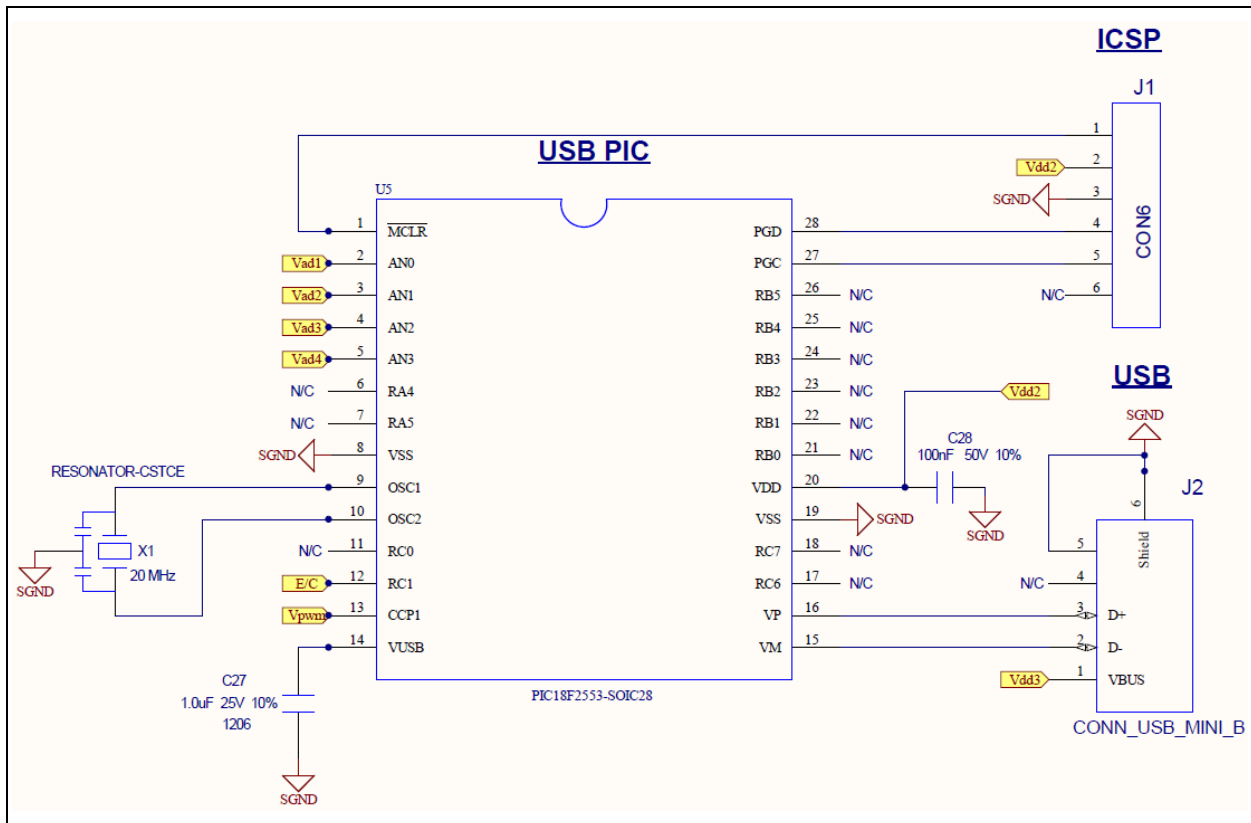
ICSP

J1

USB PIC

U5

1 $\overline{MCLR}$
2 AN0 Vad1
3 AN1 Vad2
4 AN2 Vad3
5 AN3 Vad4
6 RA4 N/C
7 RA5 N/C
8 VSS SGND
9 OSC1
10 OSC2
11 RC0 N/C
12 RC1 E/C
13 CCP1 Vpwm
14 VUSB

PGD 28
PGC 27
RB5 26 N/C
RB4 25 N/C
RB3 24 N/C
RB2 23 N/C
RB1 22 N/C
RB0 21 N/C
VDD 20
VSS 19 SGND
RC7 18 N/C
RC6 17 N/C
VP 16
VM 15

PIC18F2553-SOIC28

1
Vdd2 2
SGND 3
4
5
N/C 6
CON6

USB

Vdd2

C28
100nF 50V 10%
SGND

SGND

J2
6
Shield
5
N/C 4
3 D+
2 D-
Vdd3 1 VBUS
CONN_USB_MINI_B

RESONATOR-CSTCE
X1
20 MHz
SGND

C27
1.0uF 25V 10%
1206
SGND